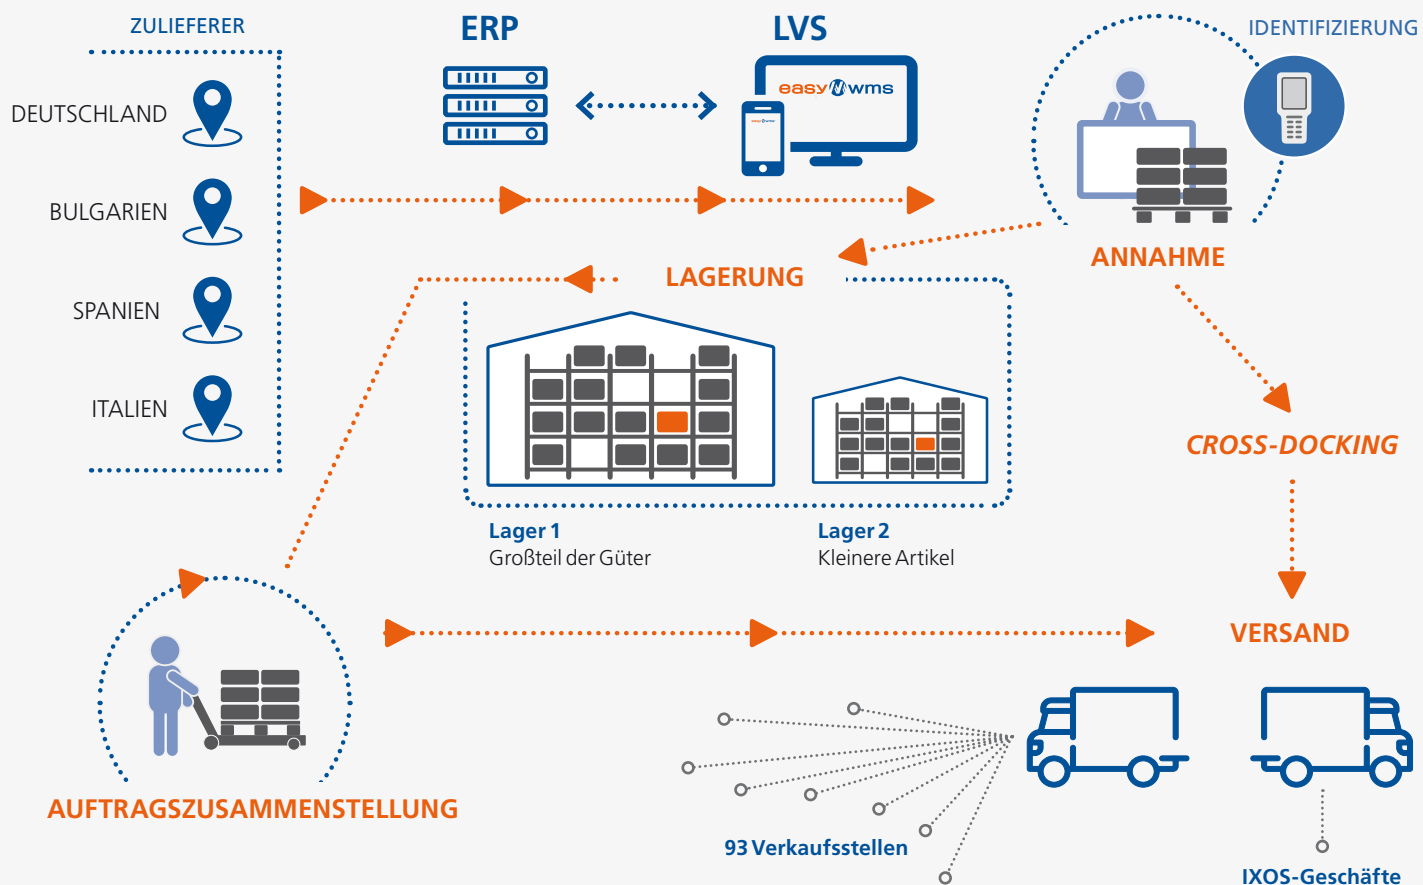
ZULIEFERER

DEUTSCHLAND

BULGARIEN

SPANIEN

ITALIEN

ERP

LVS

easy wms

IDENTIFIZIERUNG

ANNAHME

LAGERUNG

Lager 1
Großteil der Güter

Lager 2
Kleinere Artikel

CROSS-DOCKING

VERSAND

AUFTRAGSZUSAMMENSTELLUNG

93 Verkaufsstellen

IXOS-Geschäfte